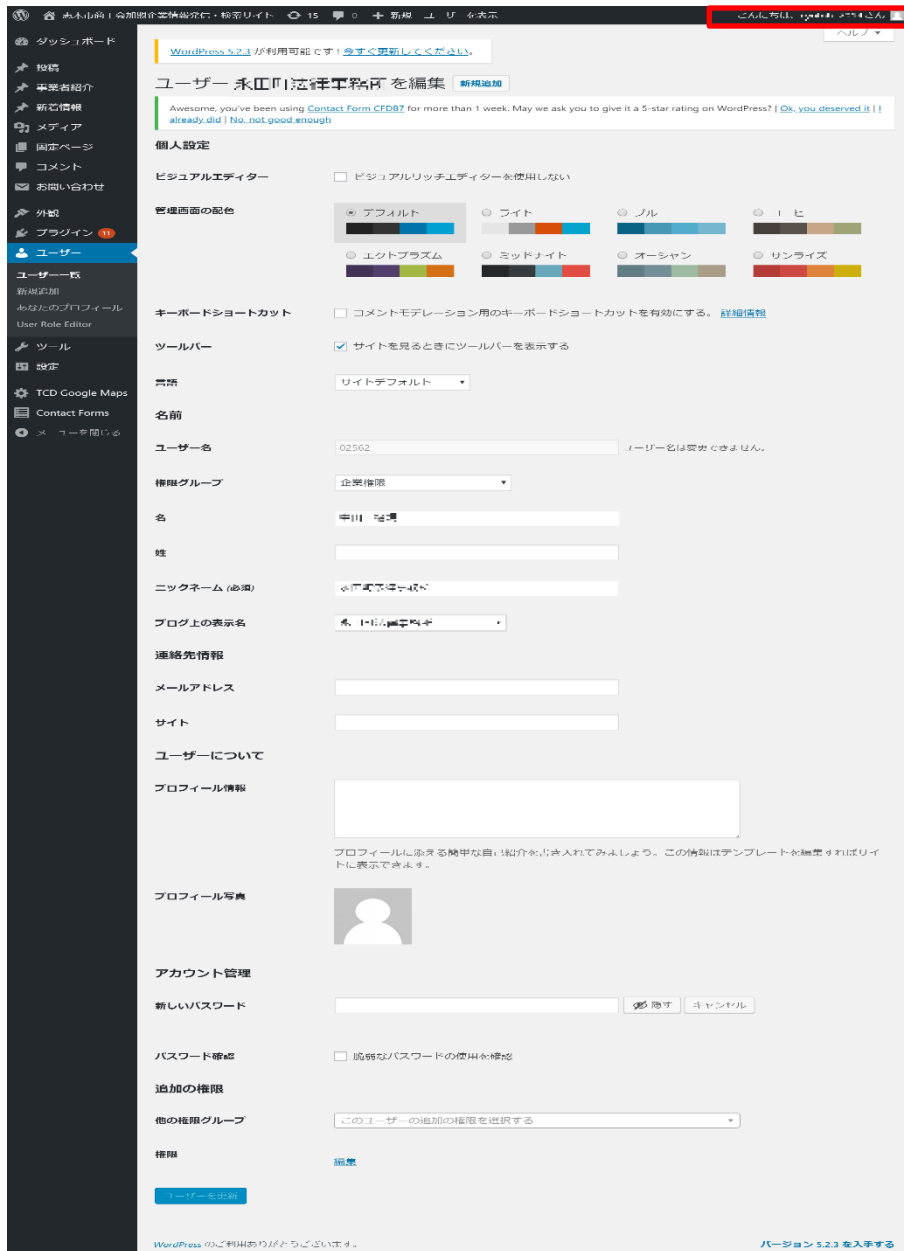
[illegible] 15 0 + 新規 ユーザーを表示

こんにちは、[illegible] さん

ヘルプ

ダッシュボード
投稿
事業者紹介
新着情報
メディア
固定ページ
コメント
お問い合わせ
外観
プラグイン 11
ユーザー
ユーザー一覧
新規追加
あなたのプロフィール
User Role Editor
ツール
設定
TCD Google Maps
Contact Forms
メニューを閉じる

WordPress 5.2.3 が利用可能です ! 今すぐ更新してください。

ユーザー 永田司法書士事務所 を編集 新規追加

Awesome, you've been using Contact Form CFDB7 for more than 1 week. May we ask you to give it a 5-star rating on WordPress? | Ok, you deserved it | I already did | No, not good enough

個人設定

ビジュアルエディター
ビジュアルリッチエディターを使用しない

管理画面の配色
デフォルト
ライト
ブルー
コーヒー
エクトプラズム
ミッドナイト
オーシャン
サンライズ

キーボードショートカット
コメントモデレーション用のキーボードショートカットを有効にする。 詳細情報

ツールバー
サイトを見るときにツールバーを表示する

言語
サイトデフォルト

名前

ユーザー名
02562
ユーザー名は変更できません。

権限グループ
企業権限

名
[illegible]

姓

ニックネーム (必須)
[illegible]

ブログ上の表示名
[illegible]

連絡先情報

メールアドレス

サイト

ユーザーについて

プロフィール情報

プロフィールに添える簡単な自己紹介を書き入れてみましょう。この情報はテンプレートを編集すればサイトに表示できます。

プロフィール写真

アカウント管理

新しいパスワード
隠す キャンセル

パスワード確認
脆弱なパスワードの使用を確認

追加の権限

他の権限グループ
このユーザーの追加の権限を選択する

権限
編集

ユーザーを更新

WordPress のご利用ありがとうございます。

バージョン 5.2.3 を入手する